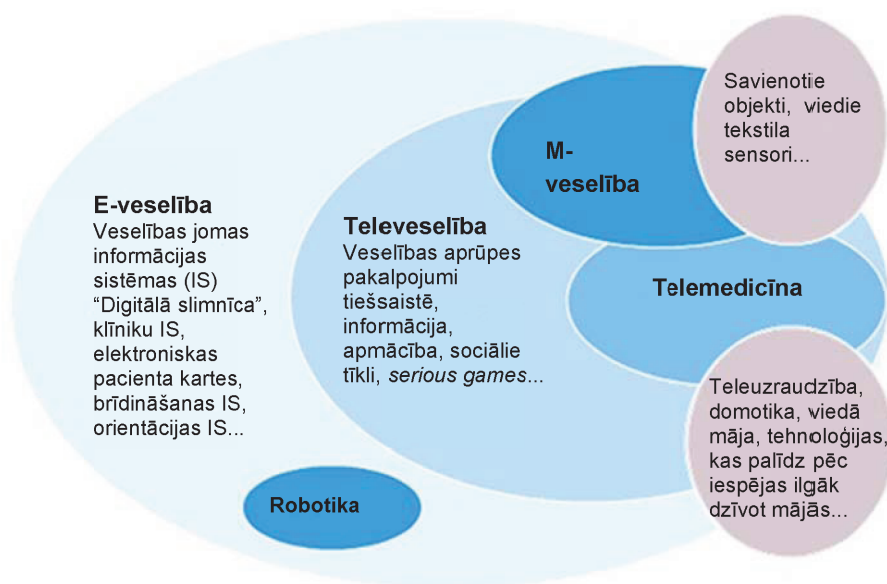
E-veselība
Veselības jomas informācijas sistēmas (IS) “Digitālā slimnīca”, klīniku IS, elektroniskas pacienta kartes, brīdināšanas IS, orientācijas IS...

Televeselība
Veselības aprūpes pakalpojumi tiešsaistē, informācija, apmācība, sociālie tīkli, *serious games*...

M-veselība

Savienotie objekti, viedie tekstila sensori...

Telemedicīna

Teleuzraudzība, domotika, viedā māja, tehnoloģijas, kas palīdz pēc iespējas ilgāk dzīvot mājās...

Robotika